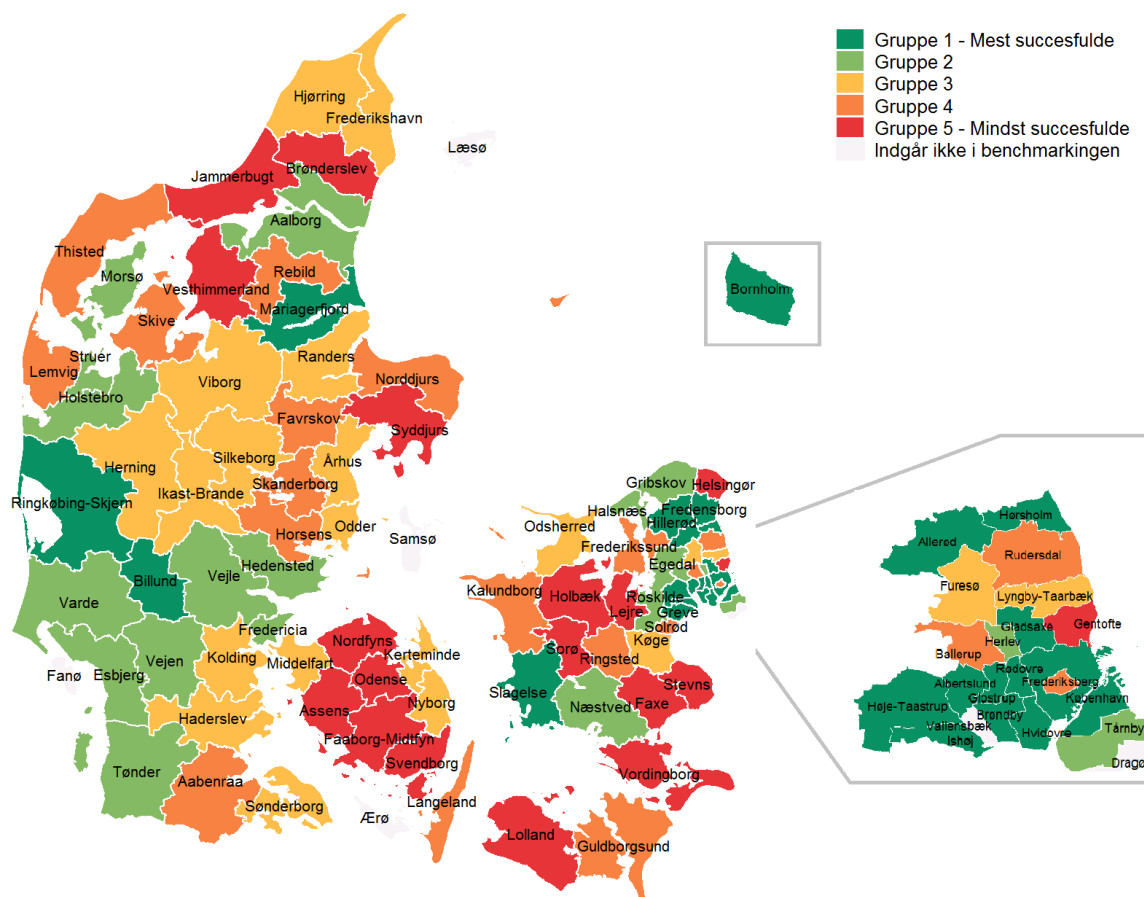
Gruppe 1 - Mest succesfulde
Gruppe 2
Gruppe 3
Gruppe 4
Gruppe 5 - Mindst succesfulde
Indgår ikke i benchmarkingen

Hjørring
Frederikshavn
Læsø
Jammerbugt
Brønderslev
Aalborg
Thisted
Morsø
Vesthimmerland
Rebild
Mariagerfjord
Bornholm
Skive
Struer
Lemvig
Randers
Norddjurs
Holstebro
Viborg
Favrskov
Syddjurs
Herning
Silkeborg
Århus
Ringkøbing-Skjern
Ikast-Brande
Skanderborg
Gribskov
Helsingør
Halsnæs
Fredensborg
Hillerød
Odsherred
Horsens
Odder
Samsø
Frederikssund
Egedal
Hedensted
Billund
Vejle
Kalundborg
Holbæk
Roskilde
Lejre
Greve
Solrød
Varde
Fredericia
Nordfyns
Sorø
Køge
Ringsted
Kolding
Middelfart
Kerteminde
Fanø
Esbjerg
Vejen
Odense
Slagelse
Stevns
Nyborg
Næstved
Faxe
Haderslev
Assens
Faaborg-Midtfyn
Svendborg
Tønder
Aabenraa
Vordingborg
Langeland
Sønderborg
Ærø
Lolland
Guldborgsund

Hørsholm
Allerød
Rudersdal
Furesø
Lyngby-Taarbæk
Gladsaxe
Gentofte
Herlev
Ballerup
Rødovre
Albertslund
Frederiksberg
Glostrup
København
Høje-Taastrup
Brøndby
Vallensbæk
Ishøj
Hvidovre
Tårnby
Dragø